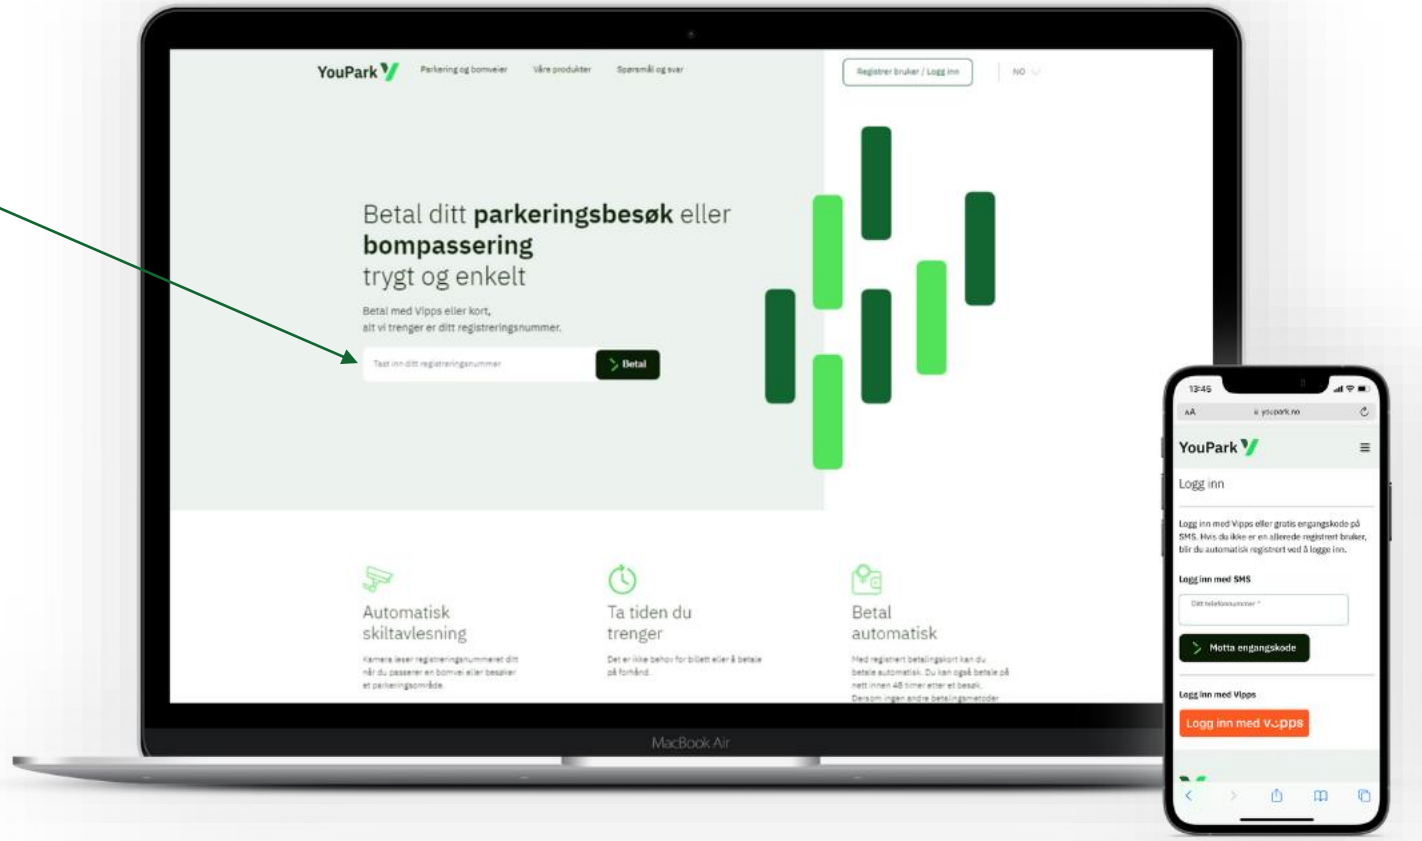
YouPark

Parkering og bomveier   Våre produkter   Spørsmål og svar

Registrer bruker / Logg inn   NO

Betal ditt **parkeringsbesøk** eller **bompassering** trygt og enkelt

Betal med Vipps eller kort, alt vi trenger er ditt registreringsnummer.

Tast inn ditt registreringsnummer

Betal

Automatisk skiltavlesning

Kamera leser registreringsnummeret ditt når du passerer en bomvei eller besøker et parkeringsområde.

Ta tiden du trenger

Det er ikke behov for billett eller å betale på forhånd.

Betal automatisk

Med registrert betalingskort kan du betale automatisk. Du kan også betale på nett innen 48 timer etter et besøk. Dersom ingen andre betalingsmetoder

MacBook Air

13:45

AA   youpark.no

YouPark

Logg inn

Logg inn med Vipps eller gratis engangskode på SMS. Hvis du ikke er en allerede registrert bruker, blir du automatisk registrert ved å logge inn.

Logg inn med SMS

Ditt telefonnummer *

Motta engangskode

Logg inn med Vipps

Logg inn med Vipps